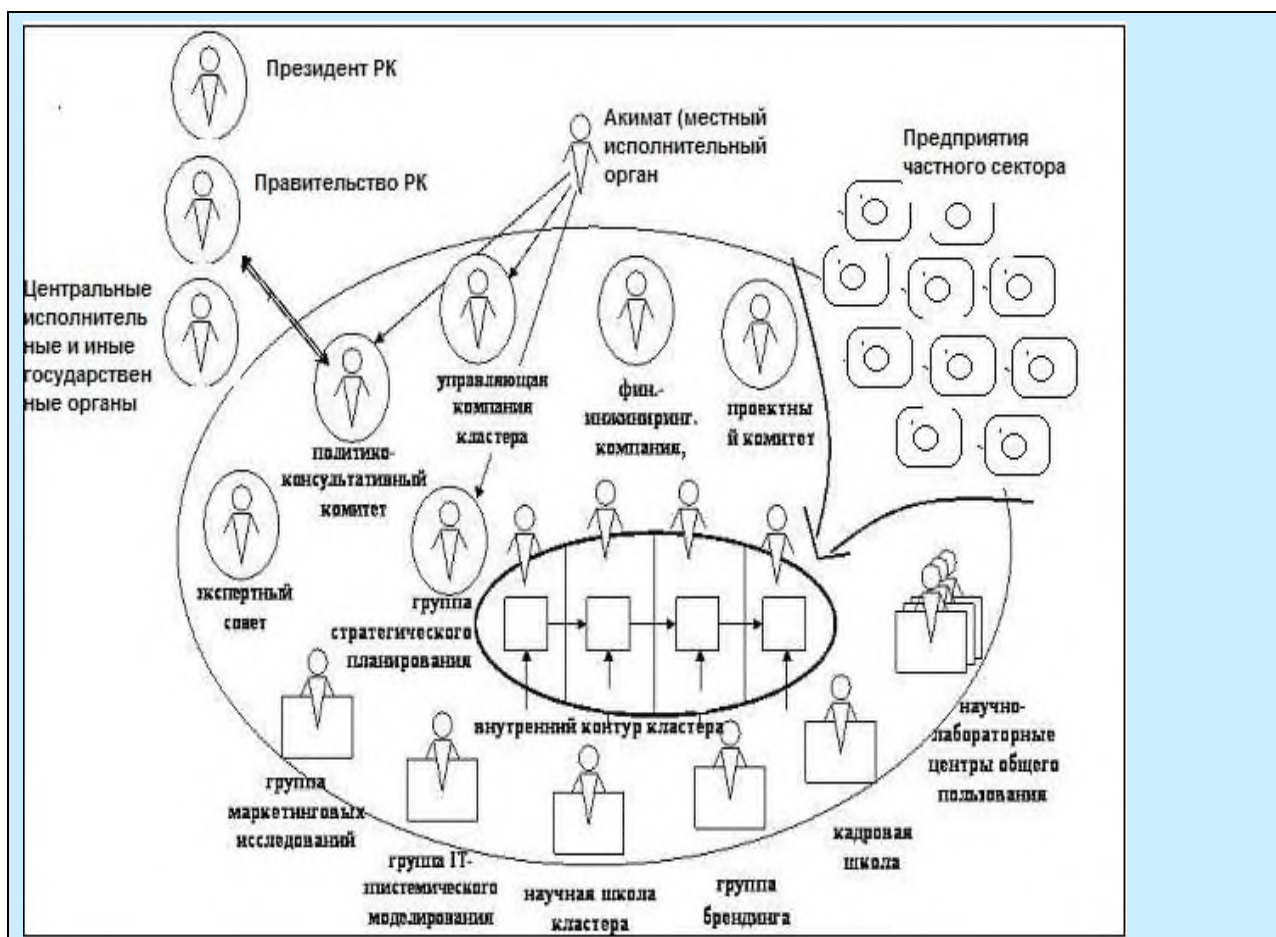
Президент РК

Правительство РК

Центральные исполнитель ные и иные государствен ные органы

Акимат (местный исполнительный орган

Предприятия частного сектора

управляющая компания кластера

фин.-инжиниринг. компания,

проектны й комитет

политико-консультативный комитет

экспертный совет

группа стратегического планирования

внутренний контур кластера

научно-лабораторные центры общего пользования

группа маркетинговых исследований

группа IT-системического моделирования

научная школа кластера

группа брендинга

кадровая школа